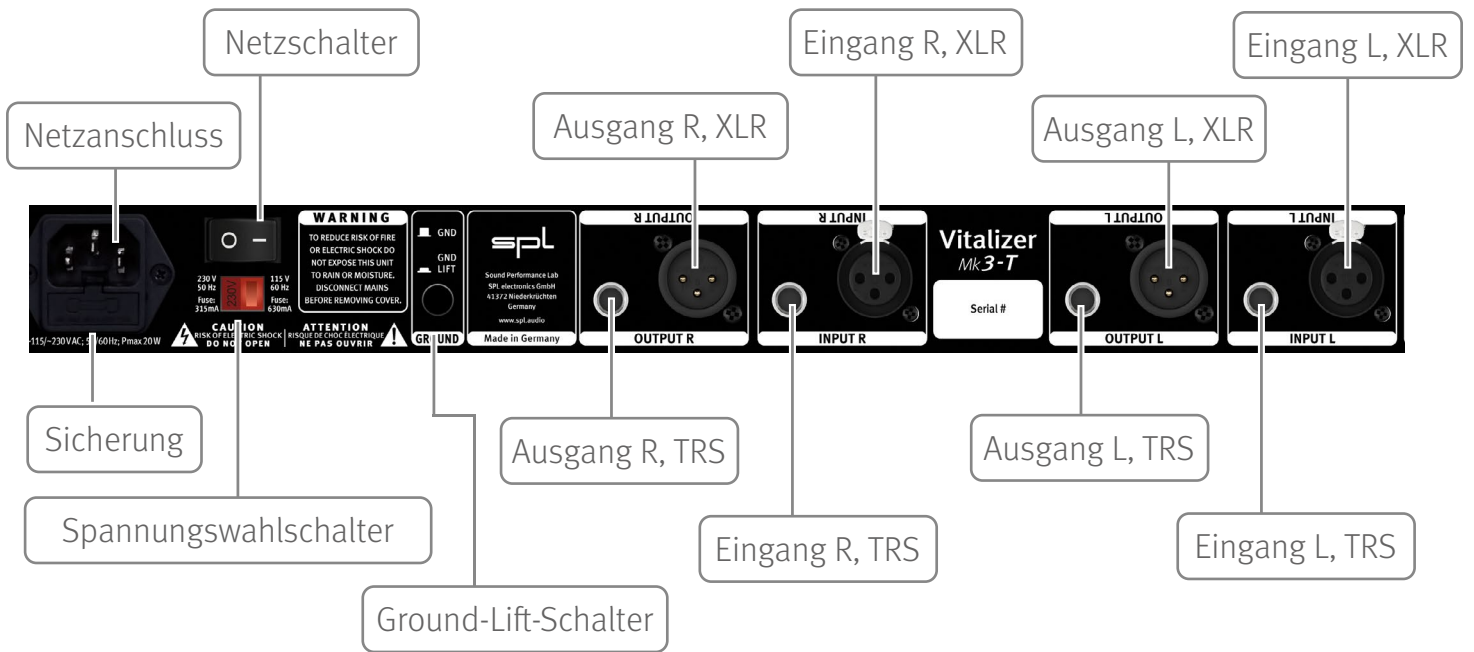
Netzschalter

Eingang R, XLR

Eingang L, XLR

Netzanschluss

Ausgang R, XLR

Ausgang L, XLR

WARNING
TO REDUCE RISK OF FIRE OR ELECTRIC SHOCK DO NOT EXPOSE THIS UNIT TO RAIN OR MOISTURE. DISCONNECT MAINS BEFORE REMOVING COVER.

230 V 50 Hz Fuse: 315mA
230V
115 V 60 Hz Fuse: 630mA

GND
GND LIFT
GROUND

spl
Sound Performance Lab
SPL electronics GmbH
41372 Niederkrüchten
Germany
www.spl.audio
Made in Germany

OUTPUT R
OUTPUT R

INPUT R
INPUT R

Vitalizer
Mk3-T
Serial #

OUTPUT L
OUTPUT L

INPUT L
INPUT L

~115/~230 VAC; 5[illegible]/60 Hz; Pmax 20 W
CAUTION
RISK OF ELECTRIC SHOCK
DO NOT OPEN
ATTENTION
RISQUE DE CHOC ELECTRIQUE
NE PAS OUVRIR

Sicherung

Ausgang R, TRS

Ausgang L, TRS

Spannungswahlschalter

Eingang R, TRS

Eingang L, TRS

Ground-Lift-Schalter